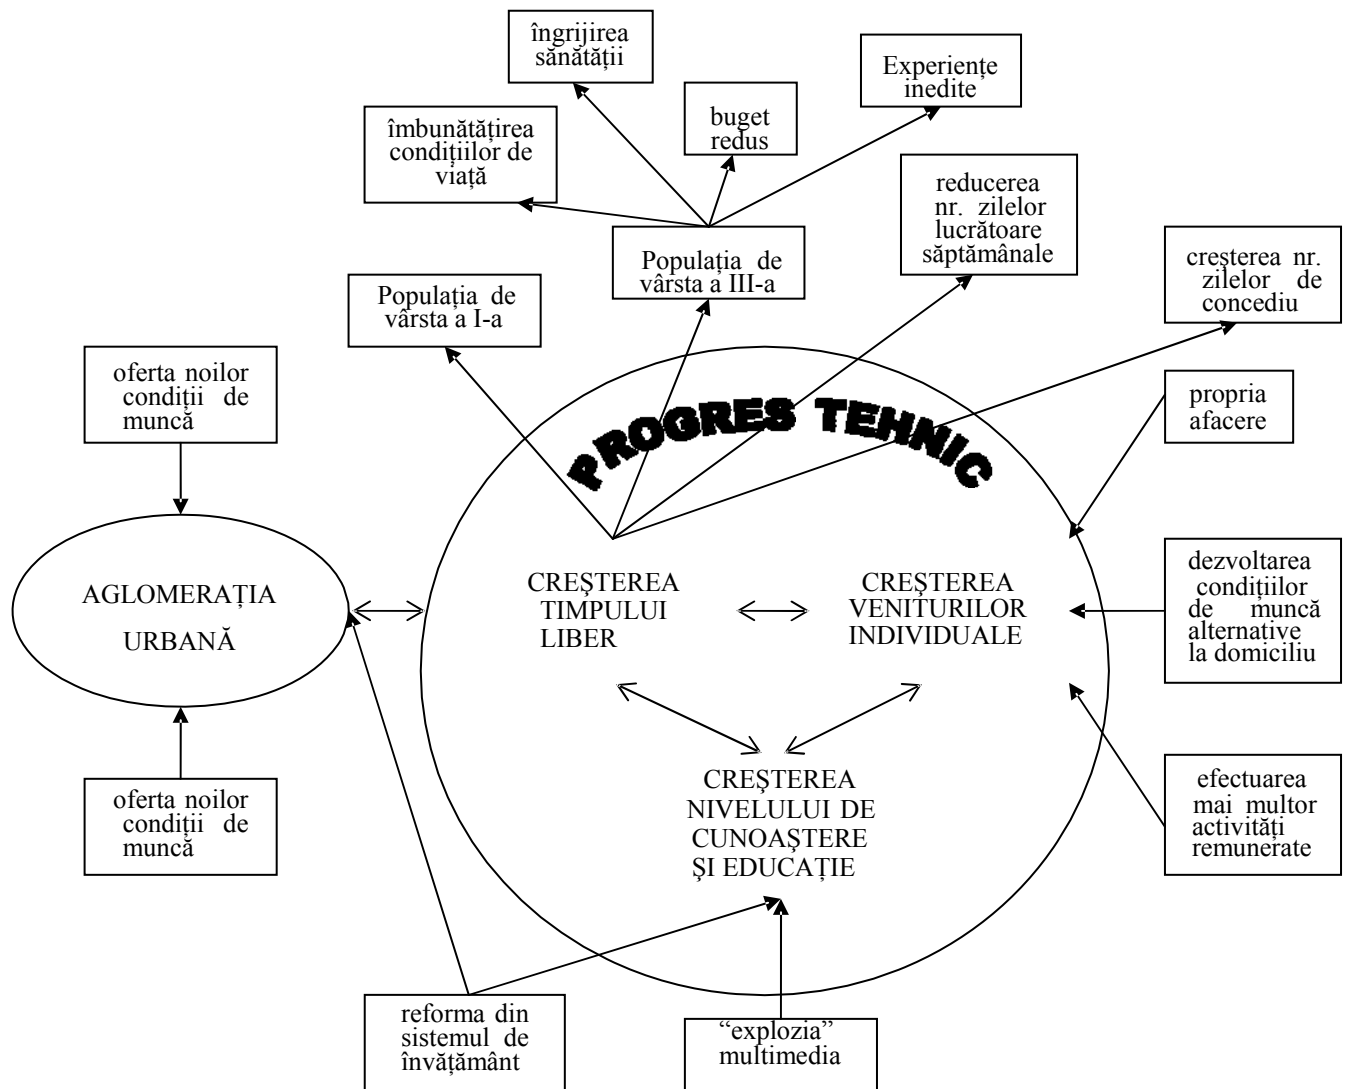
îngrijirea sănătăţii

Experienţe inedite

buget redus

îmbunătăţirea condiţiilor de viaţă

reducerea nr. zilelor lucrătoare săptămânale

Populaţia de vârsta a III-a

creşterea nr. zilelor de concediu

Populaţia de vârsta a I-a

oferta noilor condiţii de muncă

PROGRES TEHNIC

propria afacere

AGLOMERAŢIA URBANĂ

CREŞTEREA TIMPULUI LIBER

CREŞTEREA VENITURILOR INDIVIDUALE

dezvoltarea condiţiilor de muncă alternative la domiciliu

oferta noilor condiţii de muncă

CREŞTEREA NIVELULUI DE CUNOAŞTERE ŞI EDUCAŢIE

efectuarea mai multor activităţi remunerate

reforma din sistemul de învăţământ

“explozia” multimedia